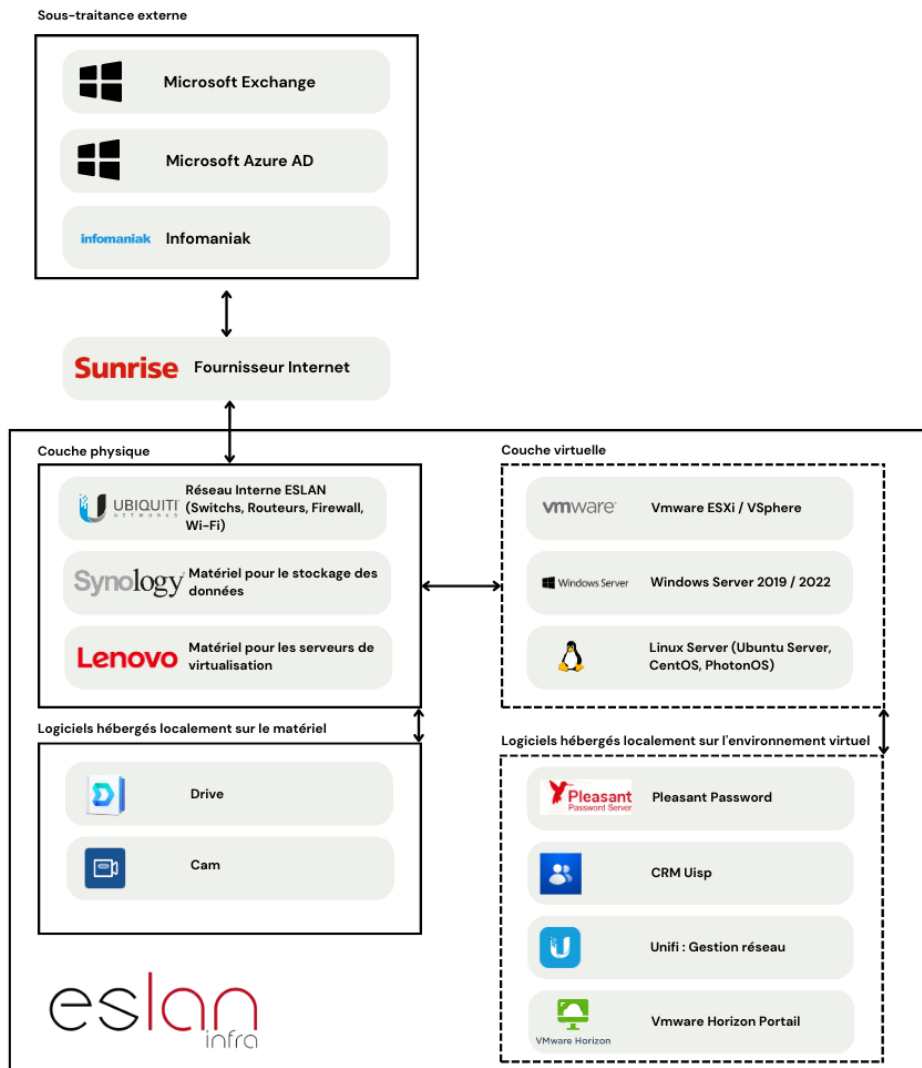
Sous-traitance externe

Microsoft Exchange

Microsoft Azure AD

infomaniak Infomaniak

Sunrise Fournisseur Internet

Couche physique

UBIQUITI NETWORKS Réseau Interne ESLAN (Switchs, Routeurs, Firewall, Wi-Fi)

Synology Matériel pour le stockage des données

Lenovo Matériel pour les serveurs de virtualisation

Couche virtuelle

vmware Vmware ESXi / VSphere

Windows Server Windows Server 2019 / 2022

Linux Server (Ubuntu Server, CentOS, PhotonOS)

Logiciels hébergés localement sur le matériel

Drive

Cam

Logiciels hébergés localement sur l'environnement virtuel

Pleasant Password Server Pleasant Password

CRM Uisp

Unifi : Gestion réseau

VMware Horizon Vmware Horizon Portail

eslan infra